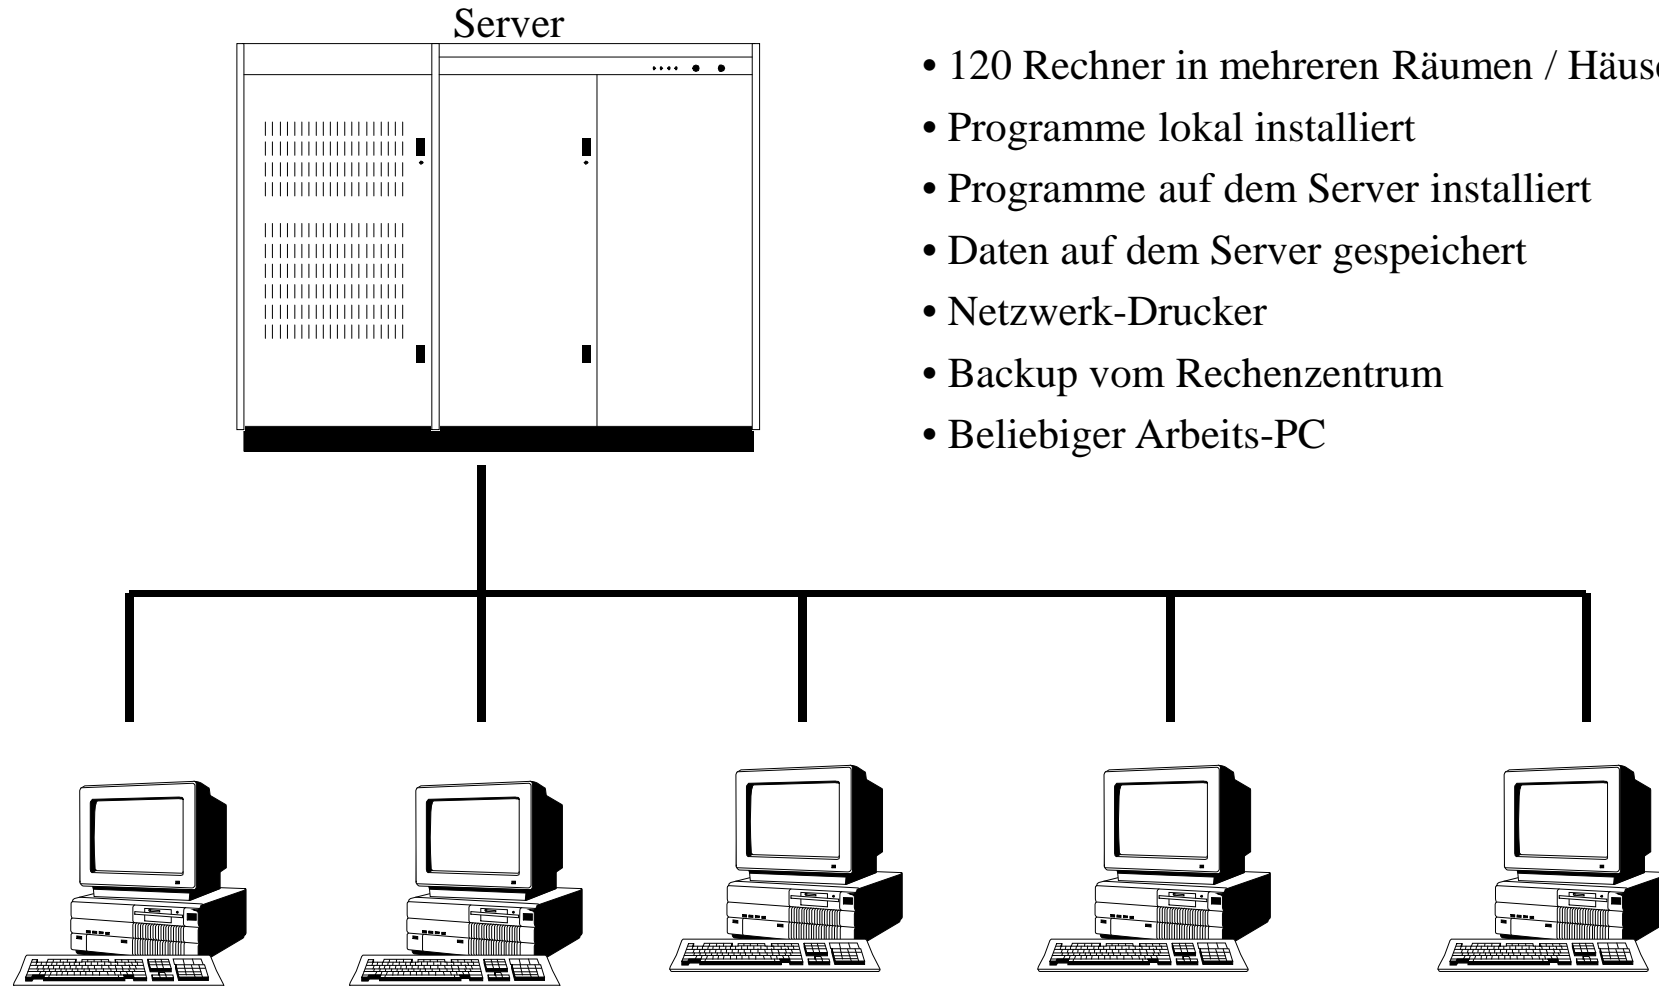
Server

• 120 Rechner in mehreren Räumen / Häus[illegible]
• Programme lokal installiert
• Programme auf dem Server installiert
• Daten auf dem Server gespeichert
• Netzwerk-Drucker
• Backup vom Rechenzentrum
• Beliebiger Arbeits-PC